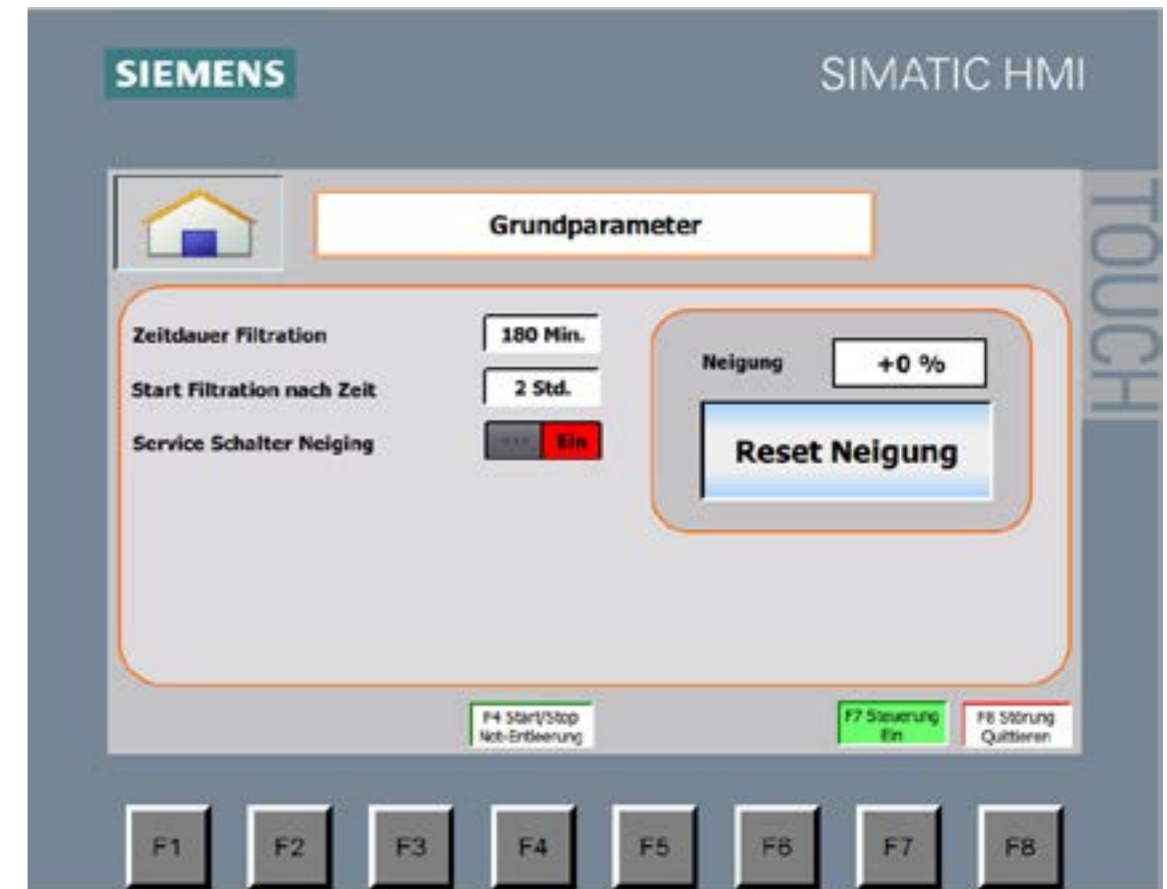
SIEMENS

SIMATIC HMI

TOUCH

Grundparameter

Zeitdauer Filtration 180 Min.

Start Filtration nach Zeit 2 Std.

Service Schalter Neiging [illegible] Ein

Neigung +0 %

Reset Neigung

F4 Start/Stop Not-Entleerung

F7 Steuerung Ein

F8 Störung Quittieren

F1 F2 F3 F4 F5 F6 F7 F8